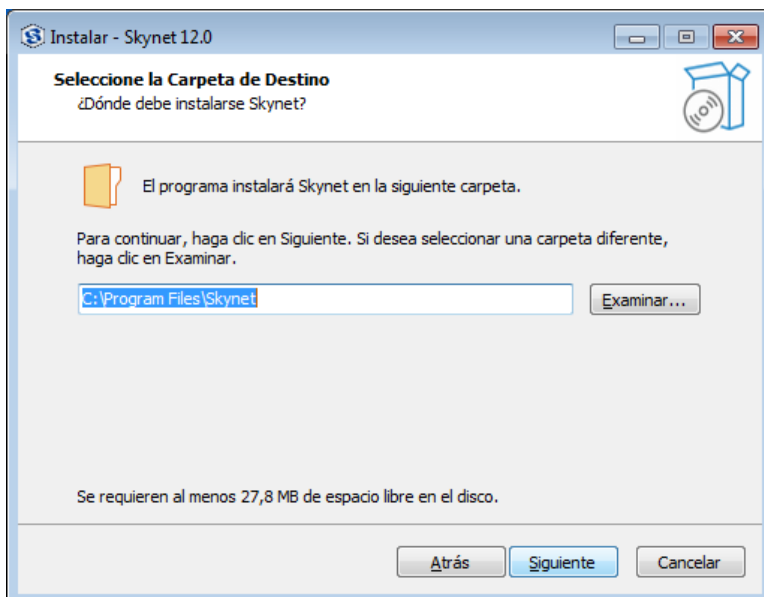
Instalar - Skynet 12.0

Seleccione la Carpeta de Destino
¿Dónde debe instalarse Skynet?

El programa instalará Skynet en la siguiente carpeta.

Para continuar, haga clic en Siguiente. Si desea seleccionar una carpeta diferente, haga clic en Examinar.

C:\Program Files\Skynet

Examinar...

Se requieren al menos 27,8 MB de espacio libre en el disco.

Atrás
Siguiente
Cancelar